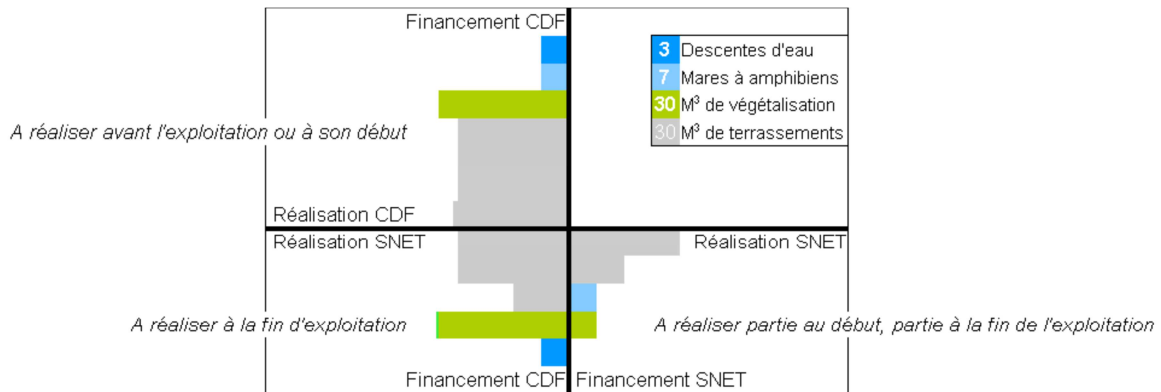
Financement CDF

3 Descentes d'eau
7 Mares à amphibiens
30 M³ de végétalisation
30 M³ de terrassements

A réaliser avant l'exploitation ou à son début

Réalisation CDF
Réalisation SNET
Réalisation SNET

A réaliser à la fin d'exploitation

A réaliser partie au début, partie à la fin de l'exploitation

Financement CDF Financement SNET